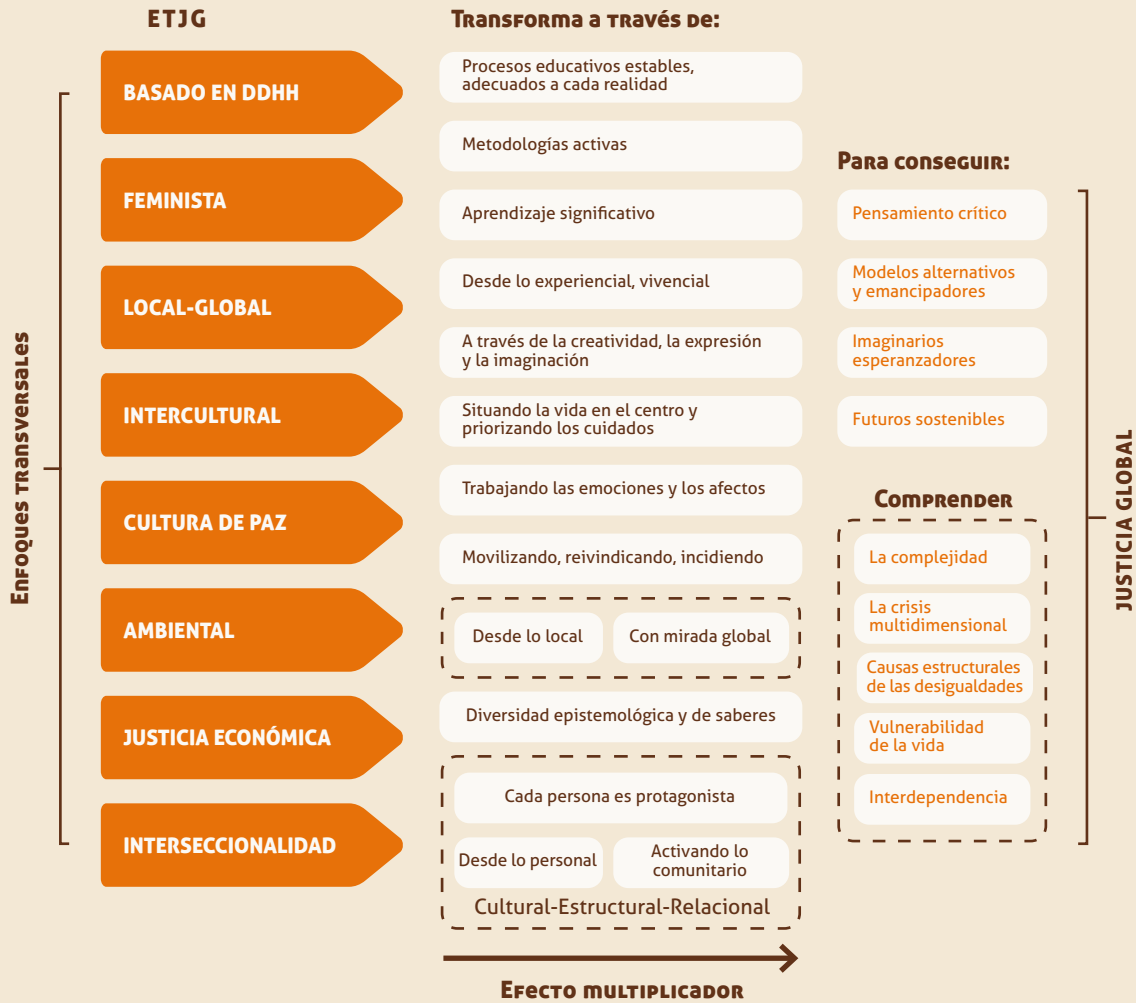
ETJG

Transforma a través de:

Enfoques transversales

BASADO EN DDHH

FEMINISTA

LOCAL-GLOBAL

INTERCULTURAL

CULTURA DE PAZ

AMBIENTAL

JUSTICIA ECONÓMICA

INTERSECCIONALIDAD

Procesos educativos estables, adecuados a cada realidad

Metodologías activas

Aprendizaje significativo

Desde lo experiencial, vivencial

A través de la creatividad, la expresión y la imaginación

Situando la vida en el centro y priorizando los cuidados

Trabajando las emociones y los afectos

Movilizando, reivindicando, incidiendo

Desde lo local

Con mirada global

Diversidad epistemológica y de saberes

Cada persona es protagonista

Desde lo personal

Activando lo comunitario

Cultural-Estructural-Relacional

Efecto multiplicador

Para conseguir:

Pensamiento crítico

Modelos alternativos y emancipadores

Imaginarios esperanzadores

Futuros sostenibles

Comprender

La complejidad

La crisis multidimensional

Causas estructurales de las desigualdades

Vulnerabilidad de la vida

Interdependencia

JUSTICIA GLOBAL